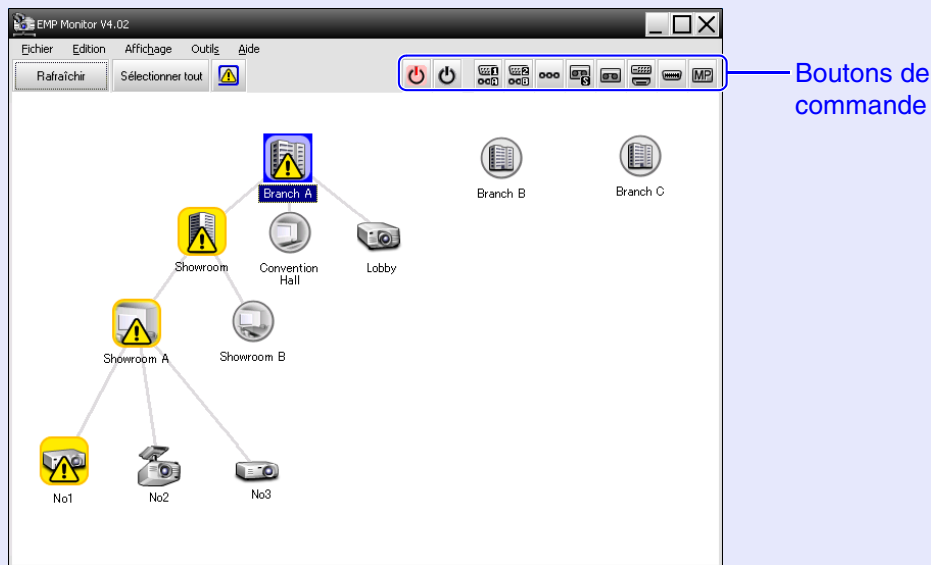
EMP Monitor V4.02

Fichier Edition Affichage Outils Aide

Rafraîchir Sélectionner tout

MP

Boutons de commande

Branch A

Branch B

Branch C

Showroom

Convention Hall

Lobby

Showroom A

Showroom B

No1

No2

No3